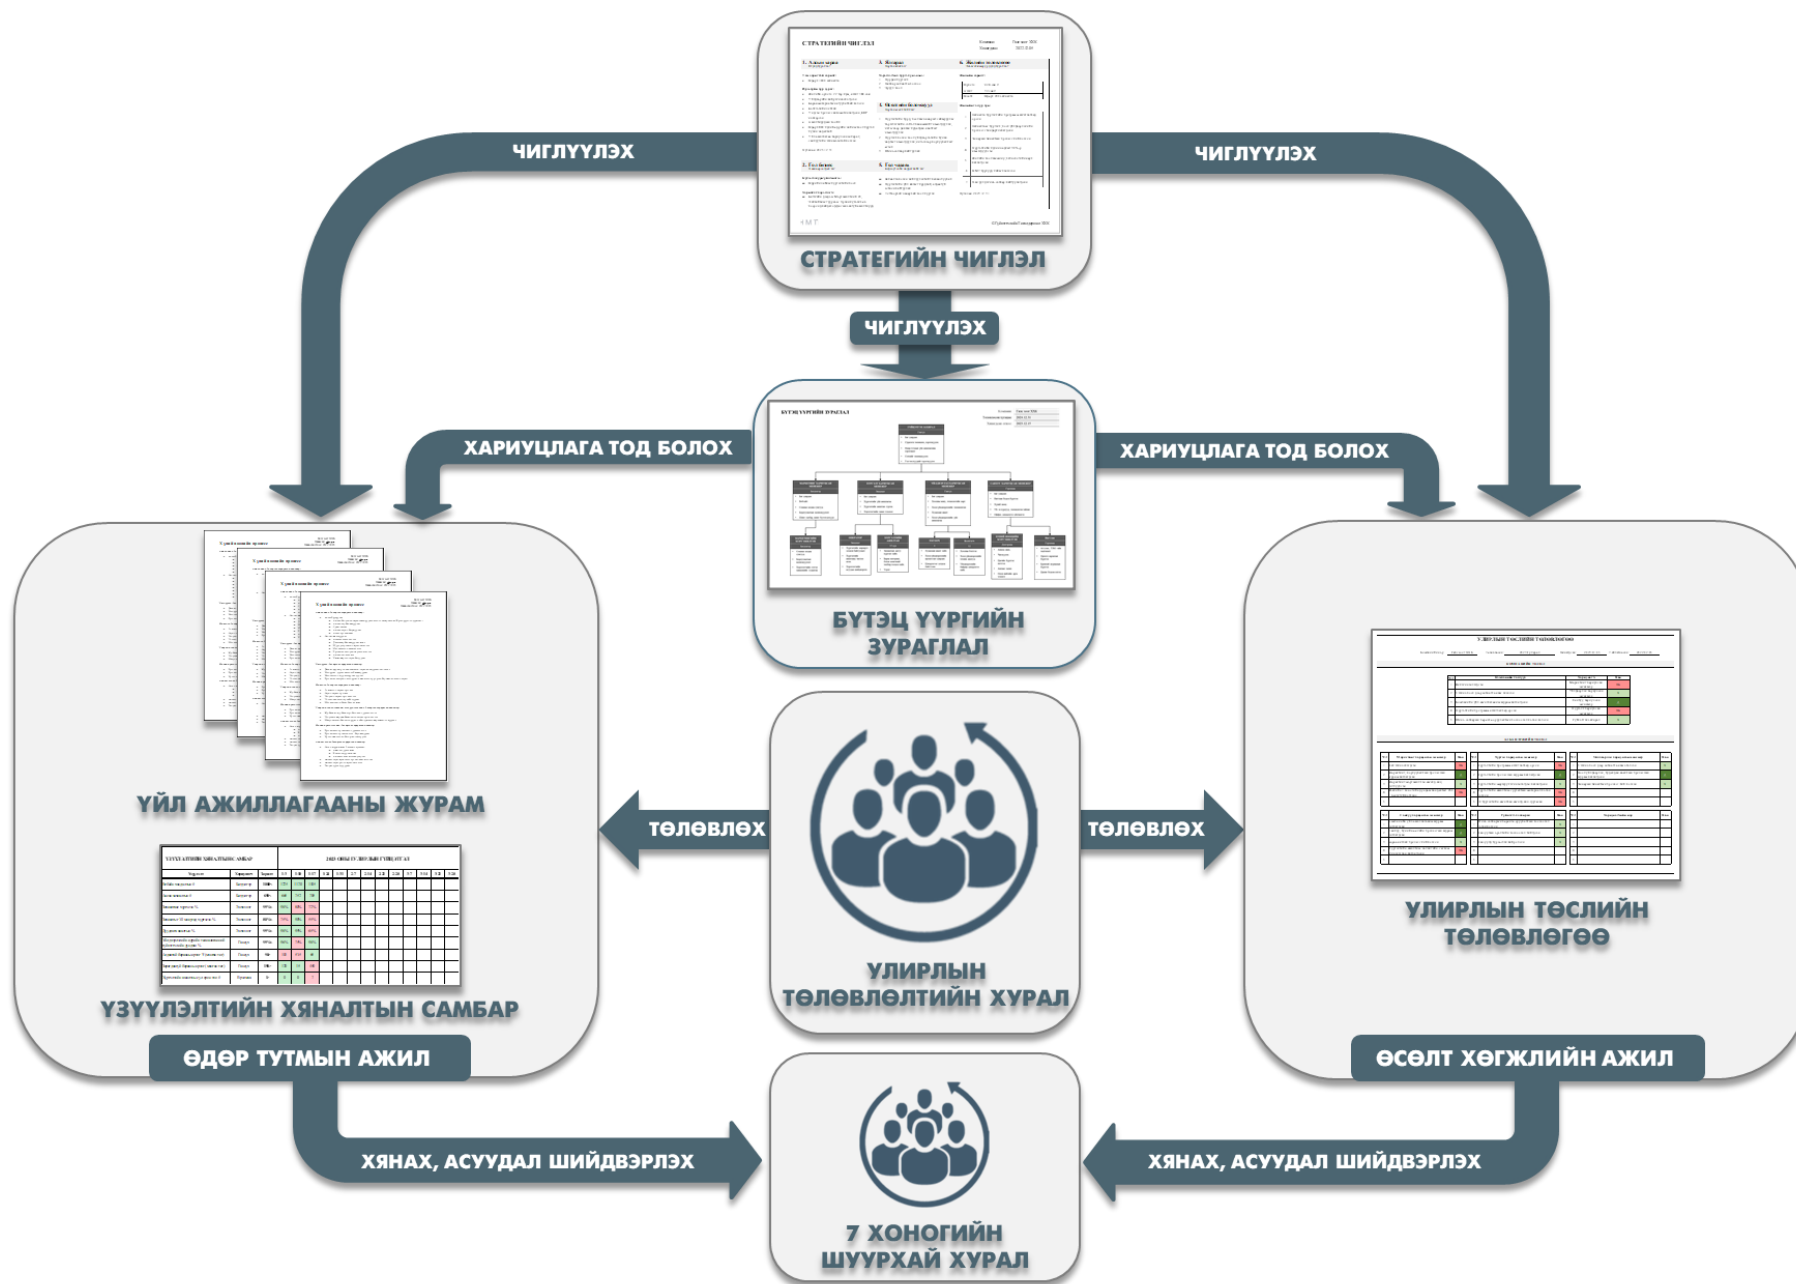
СТРАТЕГИЙН ЧИГЛЭЛ

СТРАТЕГИЙН ЧИГЛЭЛ

ЧИГЛҮҮЛЭХ

ЧИГЛҮҮЛЭХ

ЧИГЛҮҮЛЭХ

БҮТЭЦ ҮҮРГИЙН ЗУРАГЛАЛ

ХАРИУЦЛАГА ТОД БОЛОХ

ХАРИУЦЛАГА ТОД БОЛОХ

БҮТЭЦ ҮҮРГИЙН ЗУРАГЛАЛ

Үйл ажиллагааны журам

Үйл ажиллагааны журам

Үйл ажиллагааны журам

Үйл ажиллагааны журам

ҮЙЛ АЖИЛЛАГААНЫ ЖУРАМ

ҮЗҮҮЛЭЛТИЙН ХЯНАЛТЫН САМБАР

ҮЗҮҮЛЭЛТИЙН ХЯНАЛТЫН САМБАР

ӨДӨР ТУТМЫН АЖИЛ

ТӨЛӨВЛӨХ

ТӨЛӨВЛӨХ

УЛИРЛЫН ТӨЛӨВЛӨЛТИЙН ХУРАЛ

УЛИРЛЫН ТӨСЛИЙН ТӨЛӨВЛӨГӨӨ

УЛИРЛЫН ТӨСЛИЙН ТӨЛӨВЛӨГӨӨ

ӨСӨЛТ ХӨГЖЛИЙН АЖИЛ

ХЯНАХ, АСУУДАЛ ШИЙДВЭРЛЭХ

ХЯНАХ, АСУУДАЛ ШИЙДВЭРЛЭХ

7 ХОНОГИЙН ШУУРХАЙ ХУРАЛ